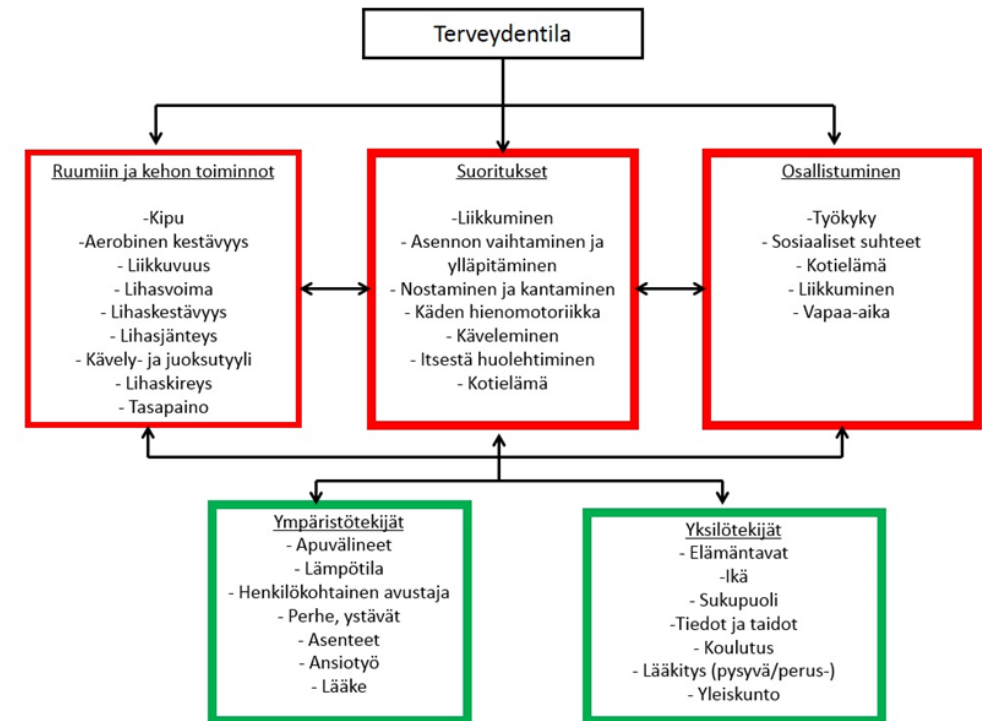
Terveydentila

Ruumiin ja kehon toiminnot

-Kipu
-Aerobinen kestävyys
- Liikkuvuus
- Lihasvoima
- Lihaskestävyys
- Lihasjänteys
- Kävely- ja juoksutyyli
- Lihaskireys
- Tasapaino

Suoritukset

-Liikkuminen
- Asennon vaihtaminen ja ylläpitäminen
- Nostaminen ja kantaminen
- Käden hienomotoriikka
- Käveleminen
- Itsestä huolehtiminen
- Kotielämä

Osallistuminen

-Työkyky
- Sosiaaliset suhteet
- Kotielämä
- Liikkuminen
- Vapaa-aika

Ympäristötekijät
- Apuvälineet
- Lämpötila
- Henkilökohtainen avustaja
- Perhe, ystävät
- Asenteet
- Ansiotyö
- Lääke

Yksilötekijät
- Elämäntavat
-Ikä
- Sukupuoli
-Tiedot ja taidot
- Koulutus
- Lääkitys (pysyvä/perus-)
- Yleiskunto